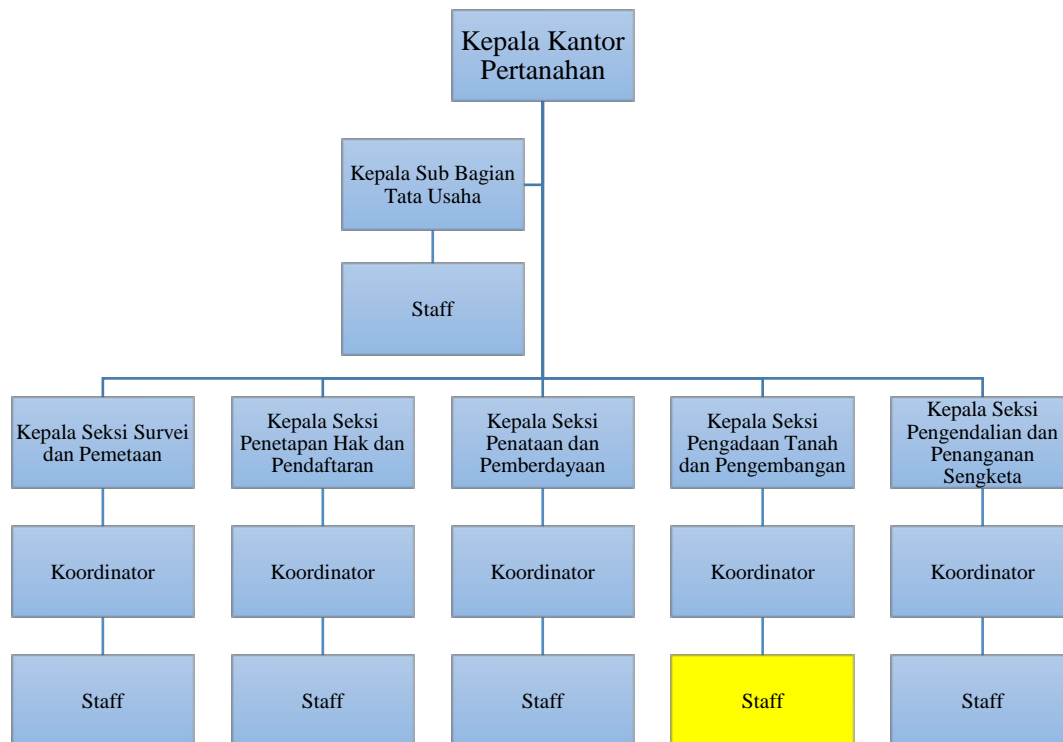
Kepala Kantor Pertanahan

Kepala Sub Bagian Tata Usaha

Staff

Kepala Seksi Survei dan Pemetaan

Koordinator

Staff

Kepala Seksi Penetapan Hak dan Pendaftaran

Koordinator

Staff

Kepala Seksi Penataan dan Pemberdayaan

Koordinator

Staff

Kepala Seksi Pengadaan Tanah dan Pengembangan

Koordinator

Staff

Kepala Seksi Pengendalian dan Penanganan Sengketa

Koordinator

Staff